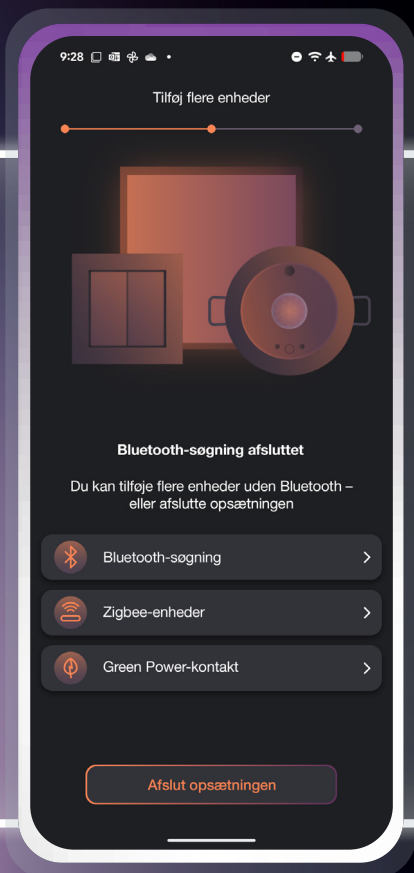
9:28

Tilføj flere enheder

Bluetooth-søgning afsluttet

Du kan tilføje flere enheder uden Bluetooth – eller afslutte opsætningen

Bluetooth-søgning

Zigbee-enheder

Green Power-kontakt

Afslut opsætningen